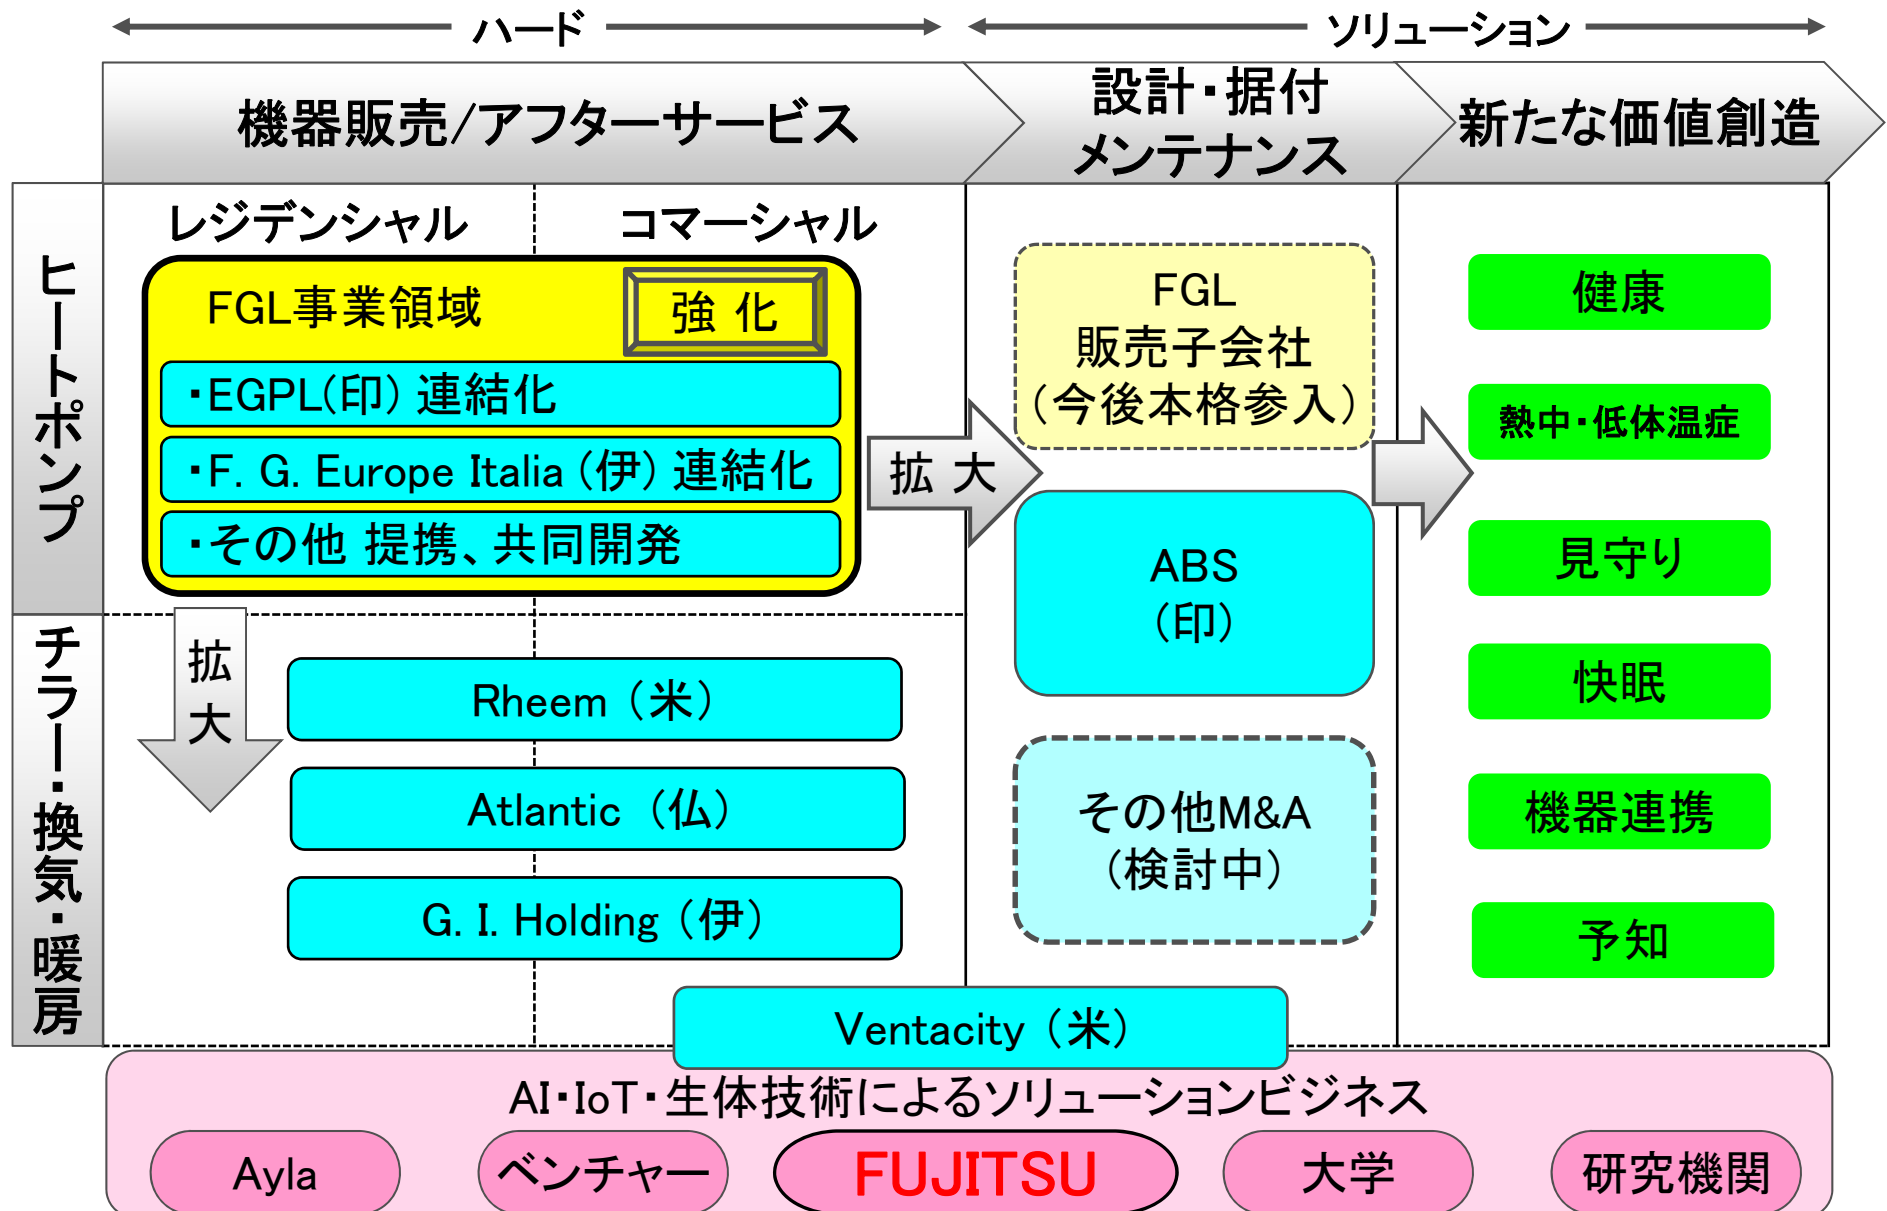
ハード

ソリューション

機器販売/アフターサービス

設計・据付 メンテナンス

新たな価値創造

ヒートポンプ

チラー・換気・暖房

レジデンシャル

コマーシャル

FGL事業領域

強 化

・EGPL(印) 連結化

・F. G. Europe Italia (伊) 連結化

・その他 提携、共同開発

拡 大

拡 大

Rheem（米）

Atlantic（仏）

G. I. Holding（伊）

FGL 販売子会社 (今後本格参入)

ABS (印)

その他M&A (検討中)

健康

熱中・低体温症

見守り

快眠

機器連携

予知

Ventacity（米）

AI・IoT・生体技術によるソリューションビジネス

Ayla

ベンチャー

FUJITSU

大学

研究機関